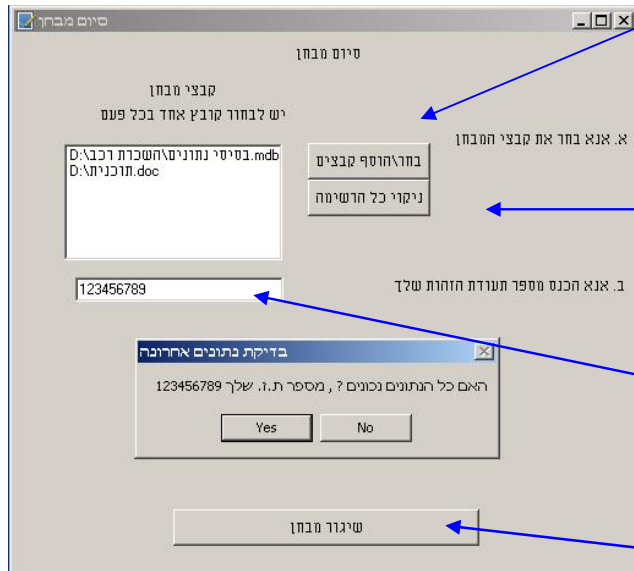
סיום מבחן

סיום מבחן

קבצי מבחן
יש לבחור קובץ אחד בכל פעם

א. אנא בחר את קבצי המבחן

D:\בסיסי נתונים\השכרת רכב.mdb
D:\תוכנית.doc

בחר\הוסף קבצים

ניקוי כל הרשימה

ב. אנא הכנס מספר תעודת הזהות שלך

123456789

בדיקת נתונים אחרונה

האם כל הנתונים נכונים ? , מספר ת.ז. שלך 123456789

Yes

No

שיגור מבחן